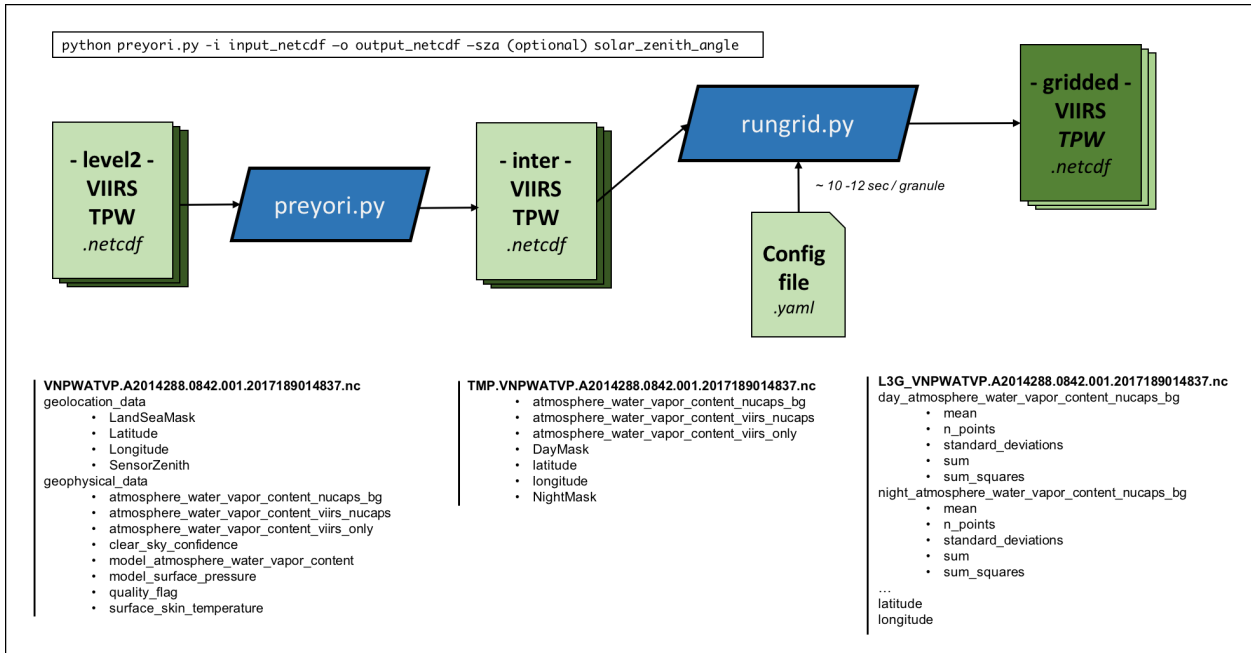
python preyori.py -i input_netcdf –o output_netcdf –sza (optional) solar_zenith_angle

- level2 -
VIIRS
TPW
.netcdf

preyori.py

- inter -
VIIRS
TPW
.netcdf

rungrid.py

~ 10 -12 sec / granule

Config file
.yaml

- gridded -
VIIRS
TPW
.netcdf

VNPWATVP.A2014288.0842.001.2017189014837.nc
geolocation_data
• LandSeaMask
• Latitude
• Longitude
• SensorZenith
geophysical_data
• atmosphere_water_vapor_content_nucaps_bg
• atmosphere_water_vapor_content_viirs_nucaps
• atmosphere_water_vapor_content_viirs_only
• clear_sky_confidence
• model_atmosphere_water_vapor_content
• model_surface_pressure
• quality_flag
• surface_skin_temperature

TMP.VNPWATVP.A2014288.0842.001.2017189014837.nc
• atmosphere_water_vapor_content_nucaps_bg
• atmosphere_water_vapor_content_viirs_nucaps
• atmosphere_water_vapor_content_viirs_only
• DayMask
• latitude
• longitude
• NightMask

L3G_VNPWATVP.A2014288.0842.001.2017189014837.nc
day_atmosphere_water_vapor_content_nucaps_bg
• mean
• n_points
• standard_deviations
• sum
• sum_squares
night_atmosphere_water_vapor_content_nucaps_bg
• mean
• n_points
• standard_deviations
• sum
• sum_squares
…
latitude
longitude